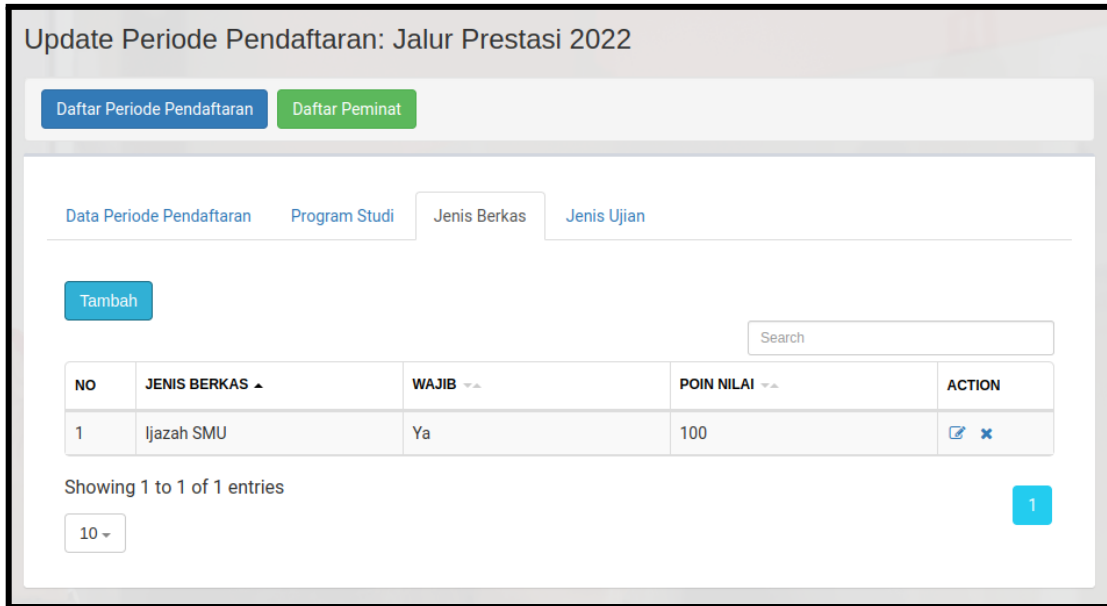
Update Periode Pendaftaran: Jalur Prestasi 2022

Daftar Periode Pendaftaran Daftar Peminat

Data Periode Pendaftaran Program Studi Jenis Berkas Jenis Ujian

Tambah

Search

| NO | JENIS BERKAS | WAJIB | POIN NILAI | ACTION |
|---|---|---|---|---|
| 1 | Ijazah SMU | Ya | 100 | |

Showing 1 to 1 of 1 entries

1

10